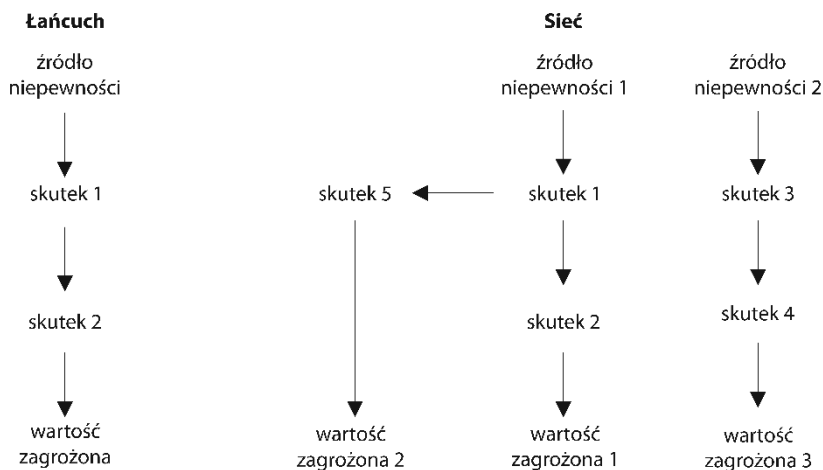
Łańcuch

źródło niepewności

skutek 1

skutek 2

wartość zagrożona

Sieć

źródło niepewności 1

źródło niepewności 2

skutek 5

skutek 1

skutek 3

skutek 2

skutek 4

wartość zagrożona 2

wartość zagrożona 1

wartość zagrożona 3